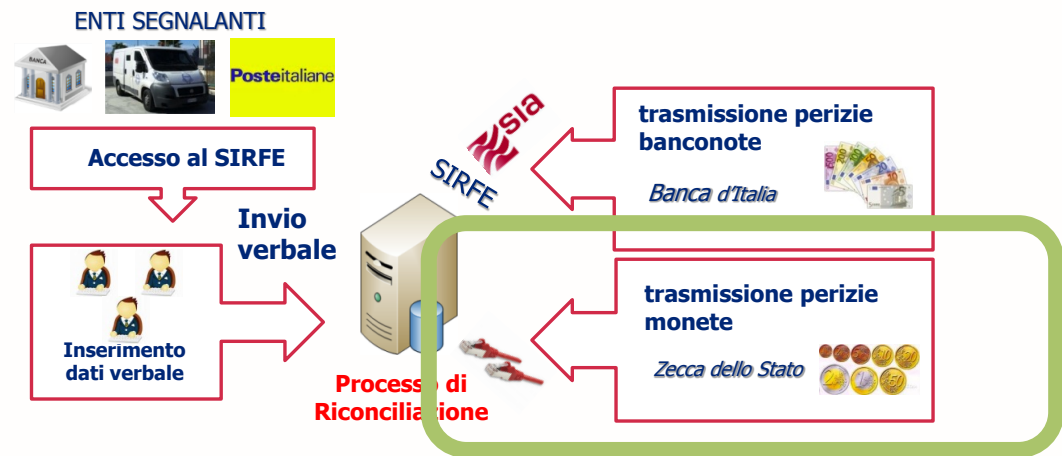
ENTI SEGNALANTI

BANCA

Posteitaliane

Accesso al SIRFE

Invio verbale

Inserimento dati verbale

SIA

SIRFE

trasmissione perizie banconote

Banca d'Italia

trasmissione perizie monete

Zecca dello Stato

Processo di Riconciliazione